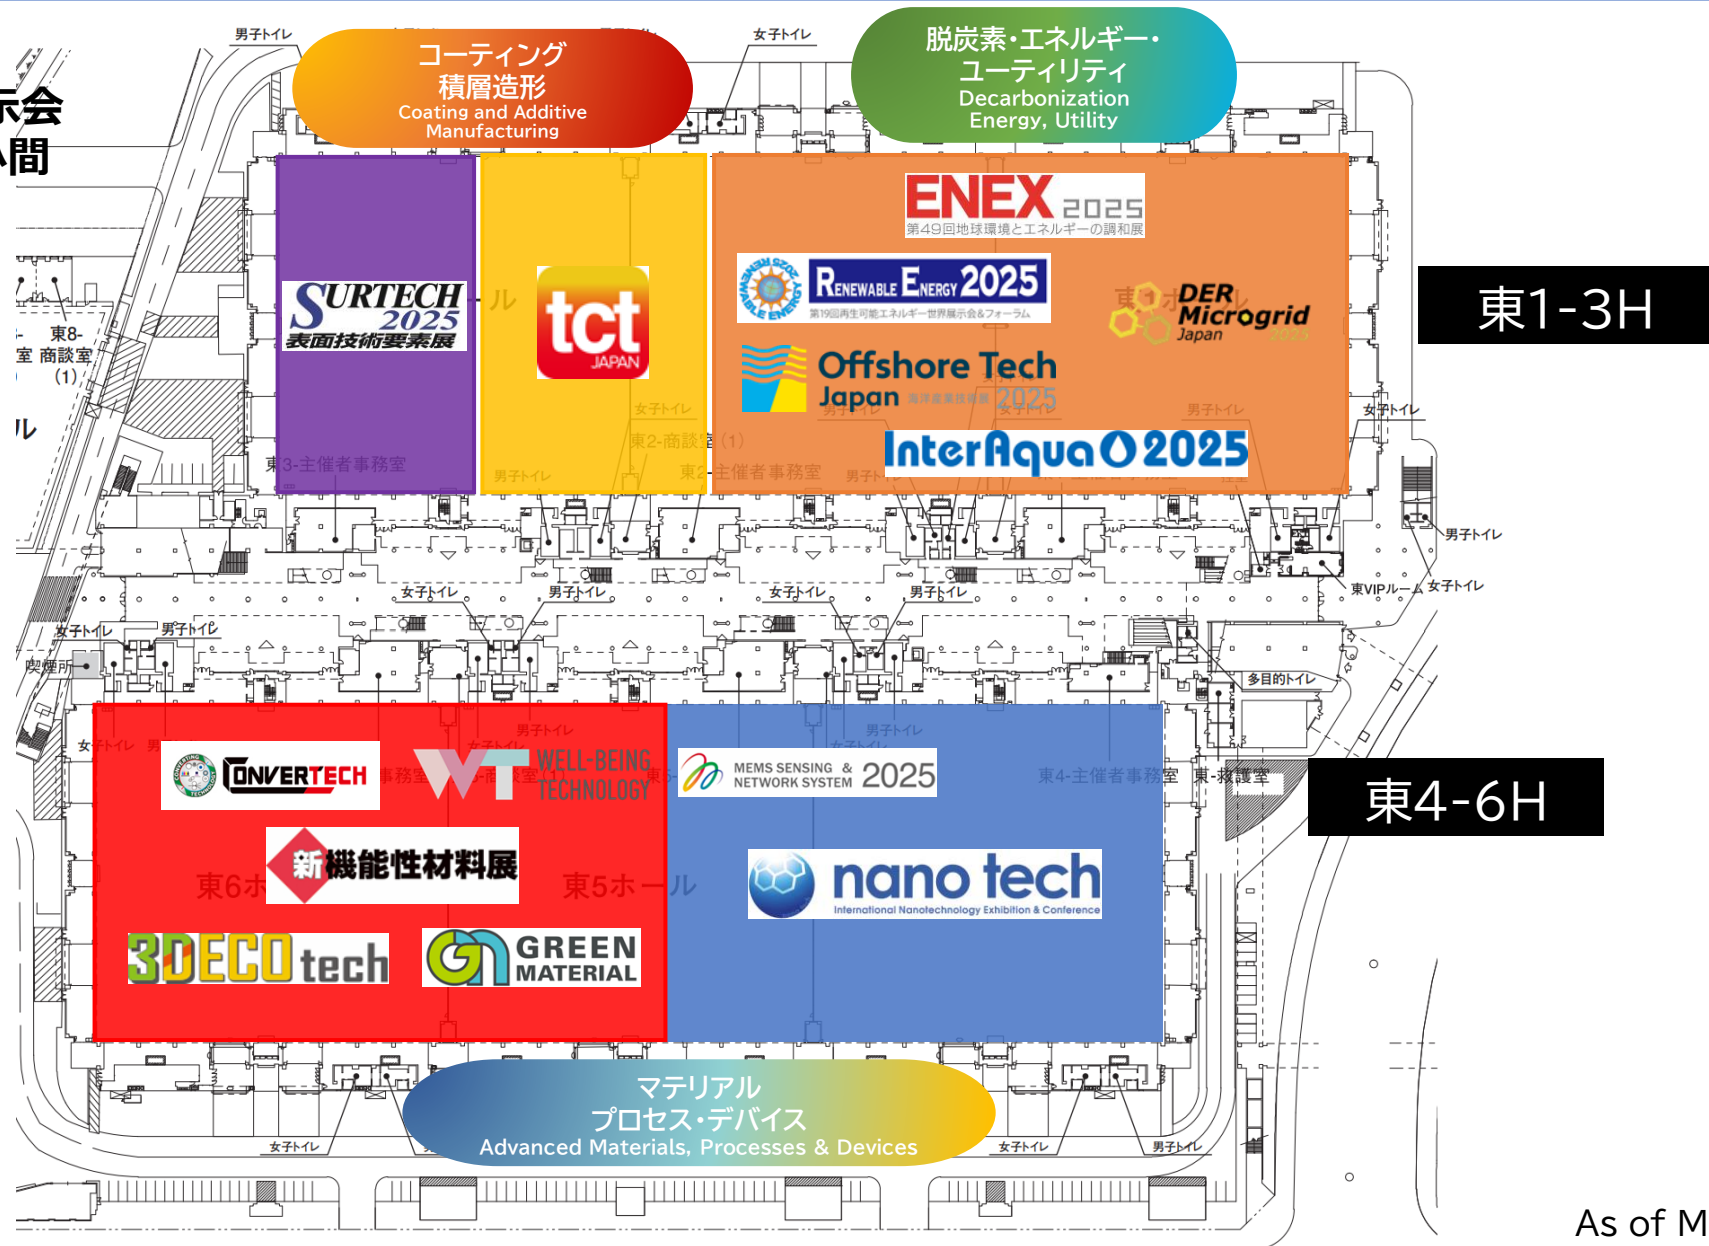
示会
間

男子トイレ
コーティング
積層造形
Coating and Additive Manufacturing

女子トイレ
脱炭素・エネルギー・
ユーティリティ
Decarbonization
Energy, Utility

東8-
室 商談室
(1)

SURTECH 2025
表面技術要素展

tct
JAPAN

ENEX 2025
第49回地球環境とエネルギーの調和展

Renewable Energy 2025
第19回再生可能エネルギー世界展示会&フォーラム

DER Microgrid Japan

Offshore Tech Japan 2025

InterAqua 2025

東1-3H

東3-主催者事務室
女子トイレ
男子トイレ
東2-商談室(1)
東2-主催者事務室
男子トイレ
女子トイレ
男子トイレ
男子トイレ
東VIPルーム
女子トイレ
女子トイレ
男子トイレ
女子トイレ
男子トイレ
女子トイレ
男子トイレ
喫煙所
多目的トイレ

女子トイレ
男子トイレ
男子トイレ

CONVERTECH
WELL-BEING TECHNOLOGY
MEMS SENSING & NETWORK SYSTEM 2025
東4-主催者事務室
東-救護室

東4-6H

新機能性材料展
東6ホール
東5ホール
nano tech
International Nanotechnology Exhibition & Conference

3DECOtech
GREEN MATERIAL

マテリアル
プロセス・デバイス
Advanced Materials, Processes & Devices

女子トイレ
女子トイレ
男子トイレ

As of M